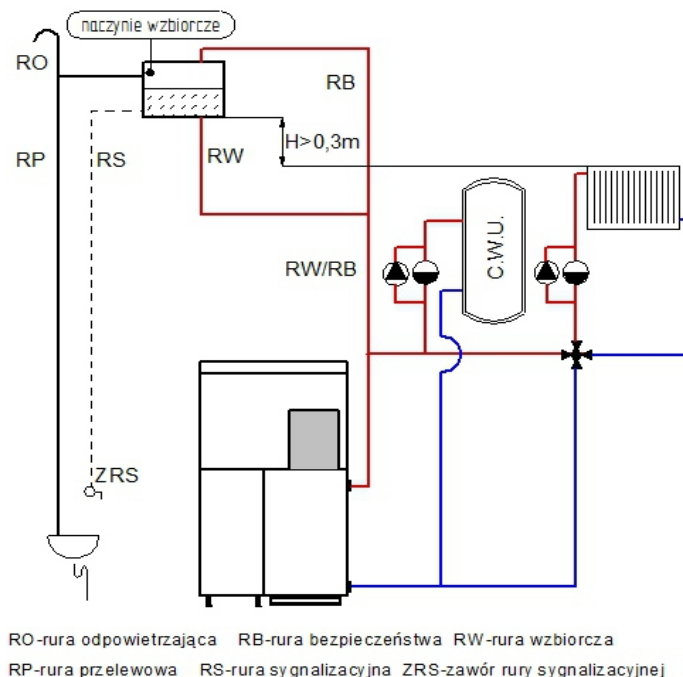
naczynie wzbiorcze

RO

RB

RP

RS

RW

H>0,3m

C.W.U.

RW/RB

ZRS

RO-rura odpowietrzająca RB-rura bezpieczeństwa RW-rura wzbiorcza
RP-rura przelewowa RS-rura sygnalizacyjna ZRS-zawór rury sygnalizacyjnej